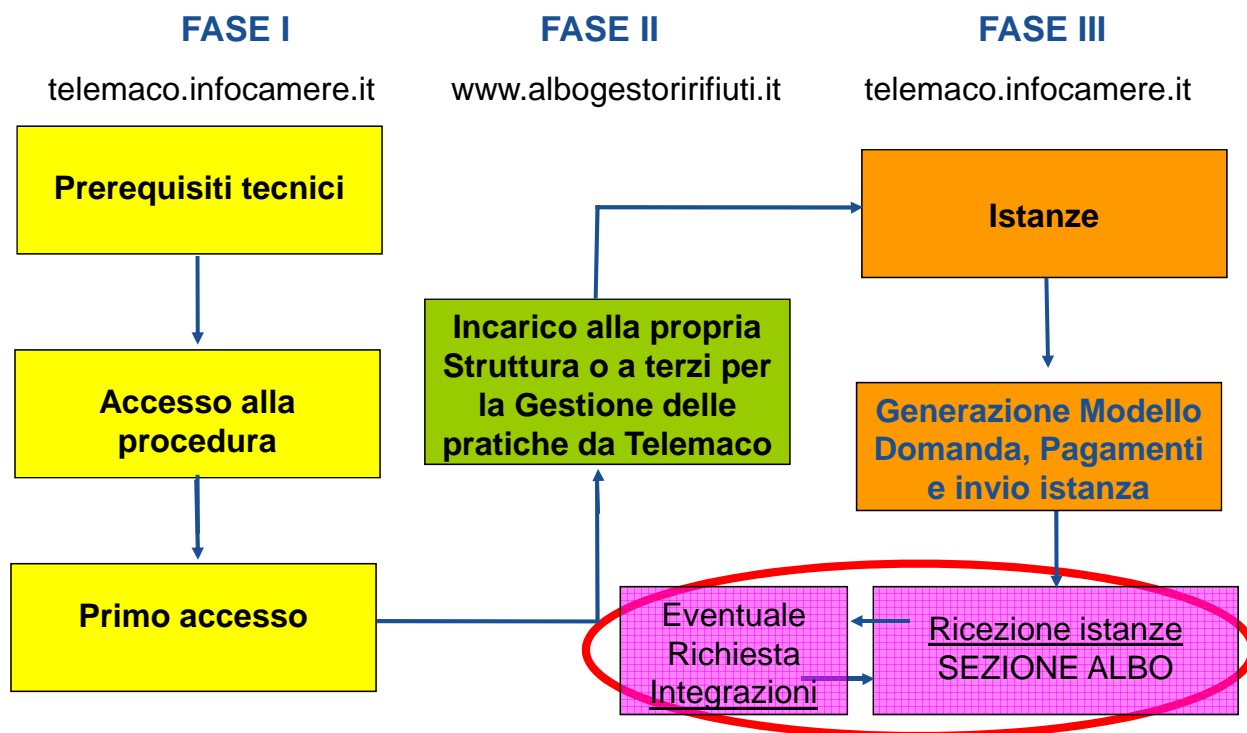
FASE I

telemaco.infocamere.it

Prerequisiti tecnici

Accesso alla procedura

Primo accesso

FASE II

www.albogestoririfiuti.it

Incarico alla propria Struttura o a terzi per la Gestione delle pratiche da Telemaco

FASE III

telemaco.infocamere.it

Istanze

Generazione Modello Domanda, Pagamenti e invio istanza

Eventuale Richiesta Integrazioni

Ricezione istanze SEZIONE ALBO